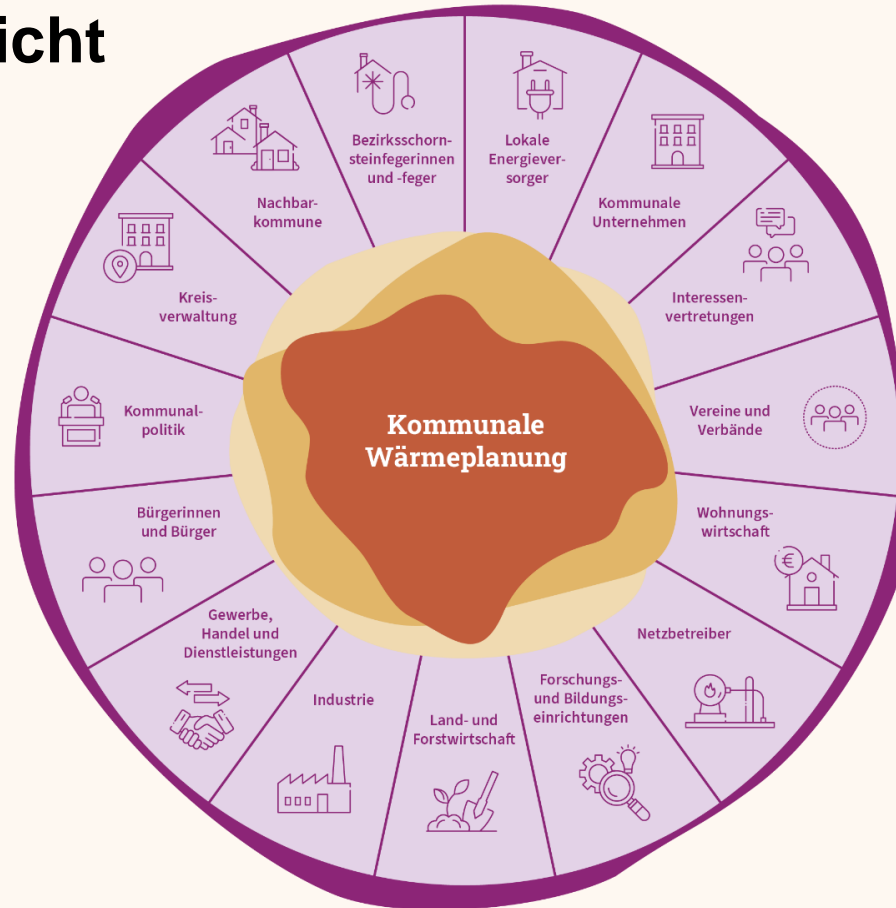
icht

Bezirksschornsteinfegerinnen und -feger

Lokale Energieversorger

Kommunale Unternehmen

Interessenvertretungen

Vereine und Verbände

Wohnungswirtschaft

Netzbetreiber

Forschungs- und Bildungseinrichtungen

Land- und Forstwirtschaft

Industrie

Gewerbe, Handel und Dienstleistungen

Bürgerinnen und Bürger

Kommunalpolitik

Kreisverwaltung

Nachbarkommune

Kommunale Wärmeplanung